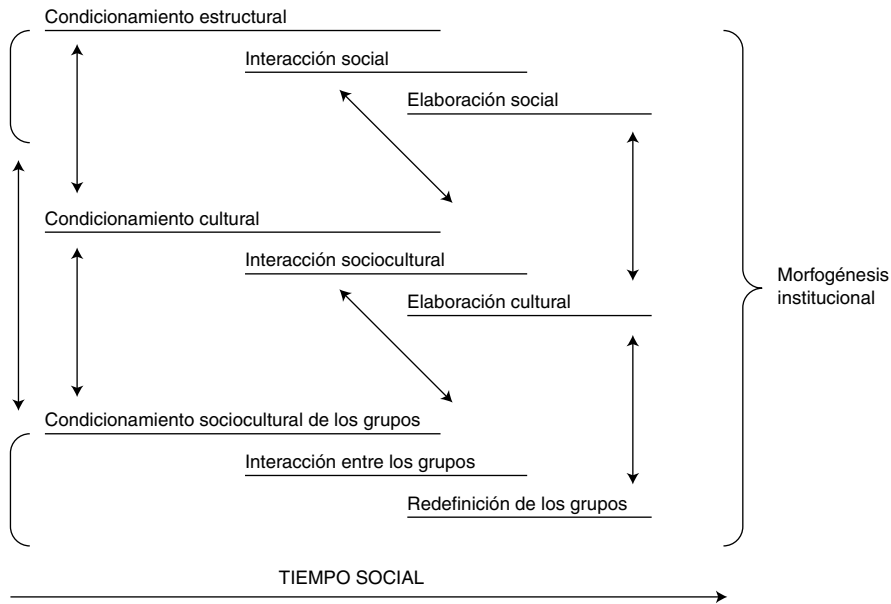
Condicionamiento estructural

Interacción social

Elaboración social

Condicionamiento cultural

Interacción sociocultural

Elaboración cultural

Condicionamiento sociocultural de los grupos

Interacción entre los grupos

Redefinición de los grupos

Morfogénesis institucional

TIEMPO SOCIAL